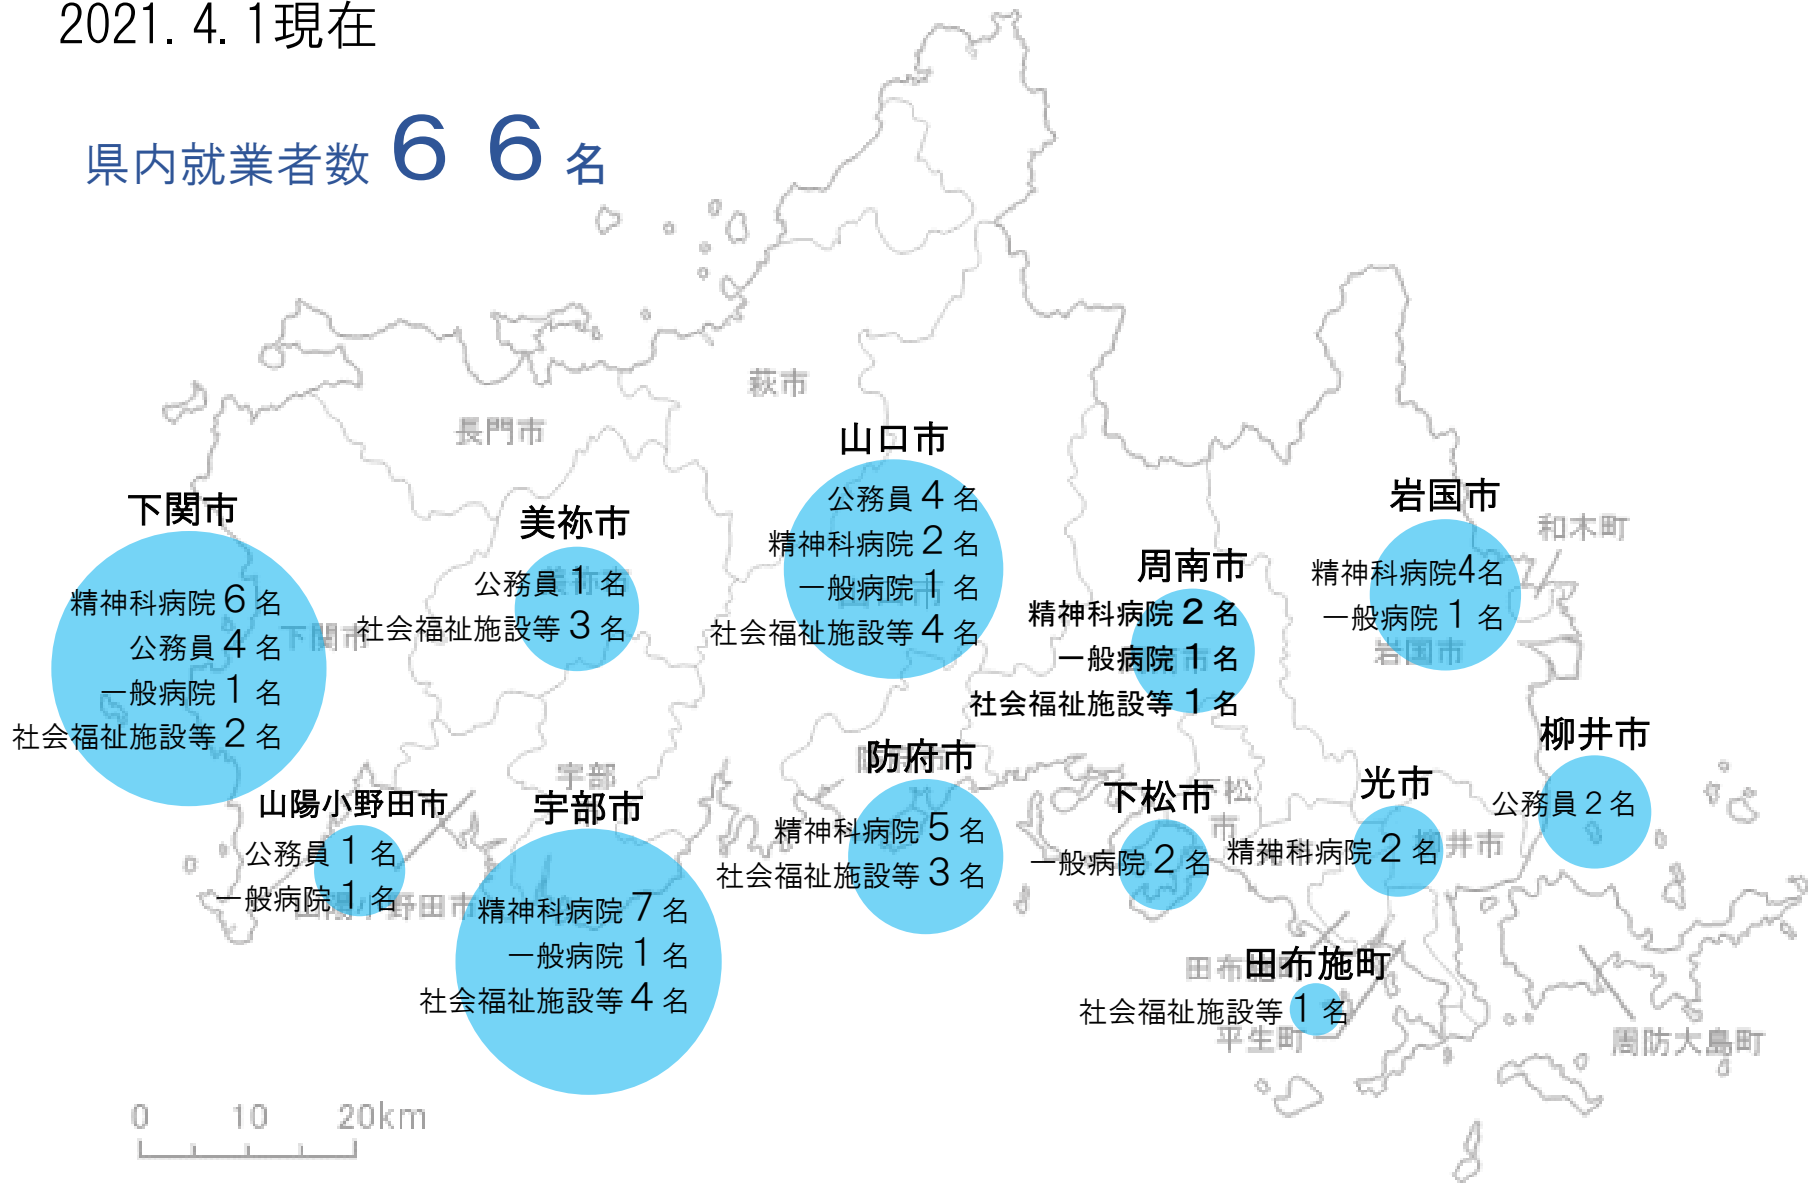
2021. 4. 1現在

県内就業者数 ６ ６ 名

萩市

長門市

山口市
公務員 4 名
精神科病院 2 名
一般病院 1 名
社会福祉施設等 4 名

下関市
精神科病院 6 名
公務員 4 名
一般病院 1 名
社会福祉施設等 2 名

美祢市
公務員 1 名
社会福祉施設等 3 名

周南市
精神科病院 2 名
一般病院 1 名
社会福祉施設等 1 名

岩国市
精神科病院4名
一般病院 1 名

和木町

柳井市
公務員 2 名

防府市
精神科病院 5 名
社会福祉施設等 3 名

下松市
一般病院 2 名

光市
精神科病院 2 名

山陽小野田市
公務員 1 名
一般病院 1 名

宇部市
精神科病院 7 名
一般病院 1 名
社会福祉施設等 4 名

田布施町
社会福祉施設等 1 名

平生町

周防大島町

0 10 20km